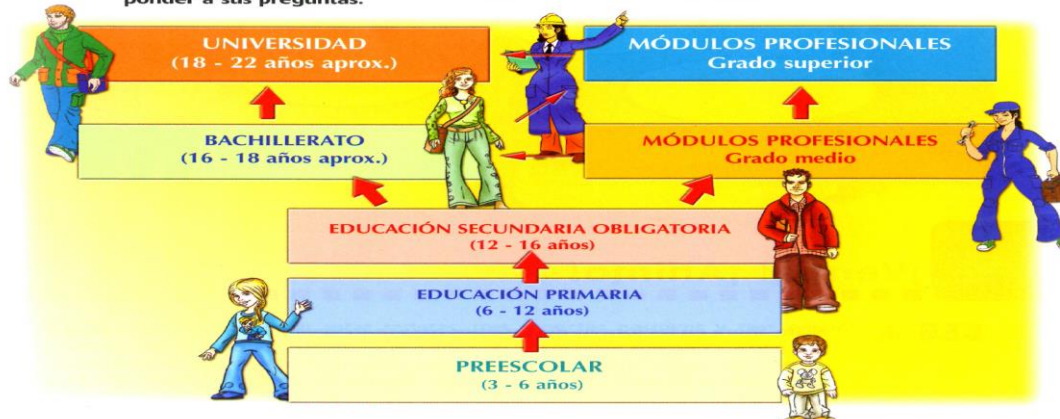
ponder a sus preguntas.

UNIVERSIDAD
(18 - 22 años aprox.)

MÓDULOS PROFESIONALES
Grado superior

BACHILLERATO
(16 - 18 años aprox.)

MÓDULOS PROFESIONALES
Grado medio

EDUCACIÓN SECUNDARIA OBLIGATORIA
(12 - 16 años)

EDUCACIÓN PRIMARIA
(6 - 12 años)

PREESCOLAR
(3 - 6 años)